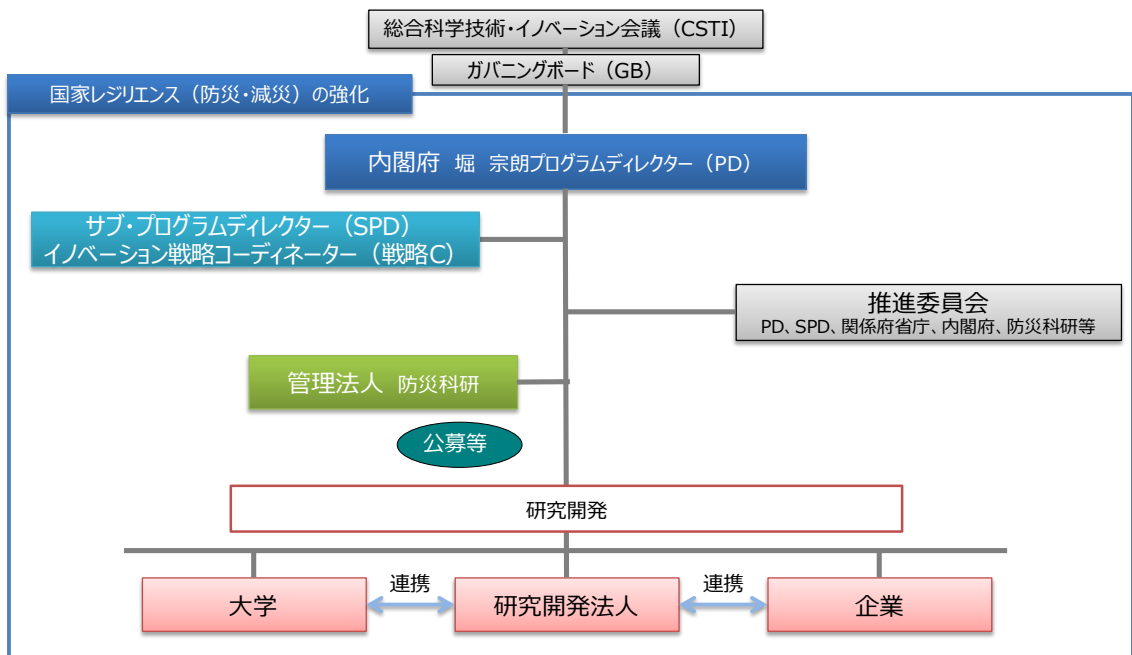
総合科学技術・イノベーション会議（CSTI）

ガバニングボード（GB）

国家レジリエンス（防災・減災）の強化

内閣府 堀 宗朗プログラムディレクター（PD）

サブ・プログラムディレクター（SPD）
イノベーション戦略コーディネーター（戦略C）

推進委員会
PD、SPD、関係府省庁、内閣府、防災科研等

管理法人 防災科研

公募等

研究開発

大学

連携

研究開発法人

連携

企業